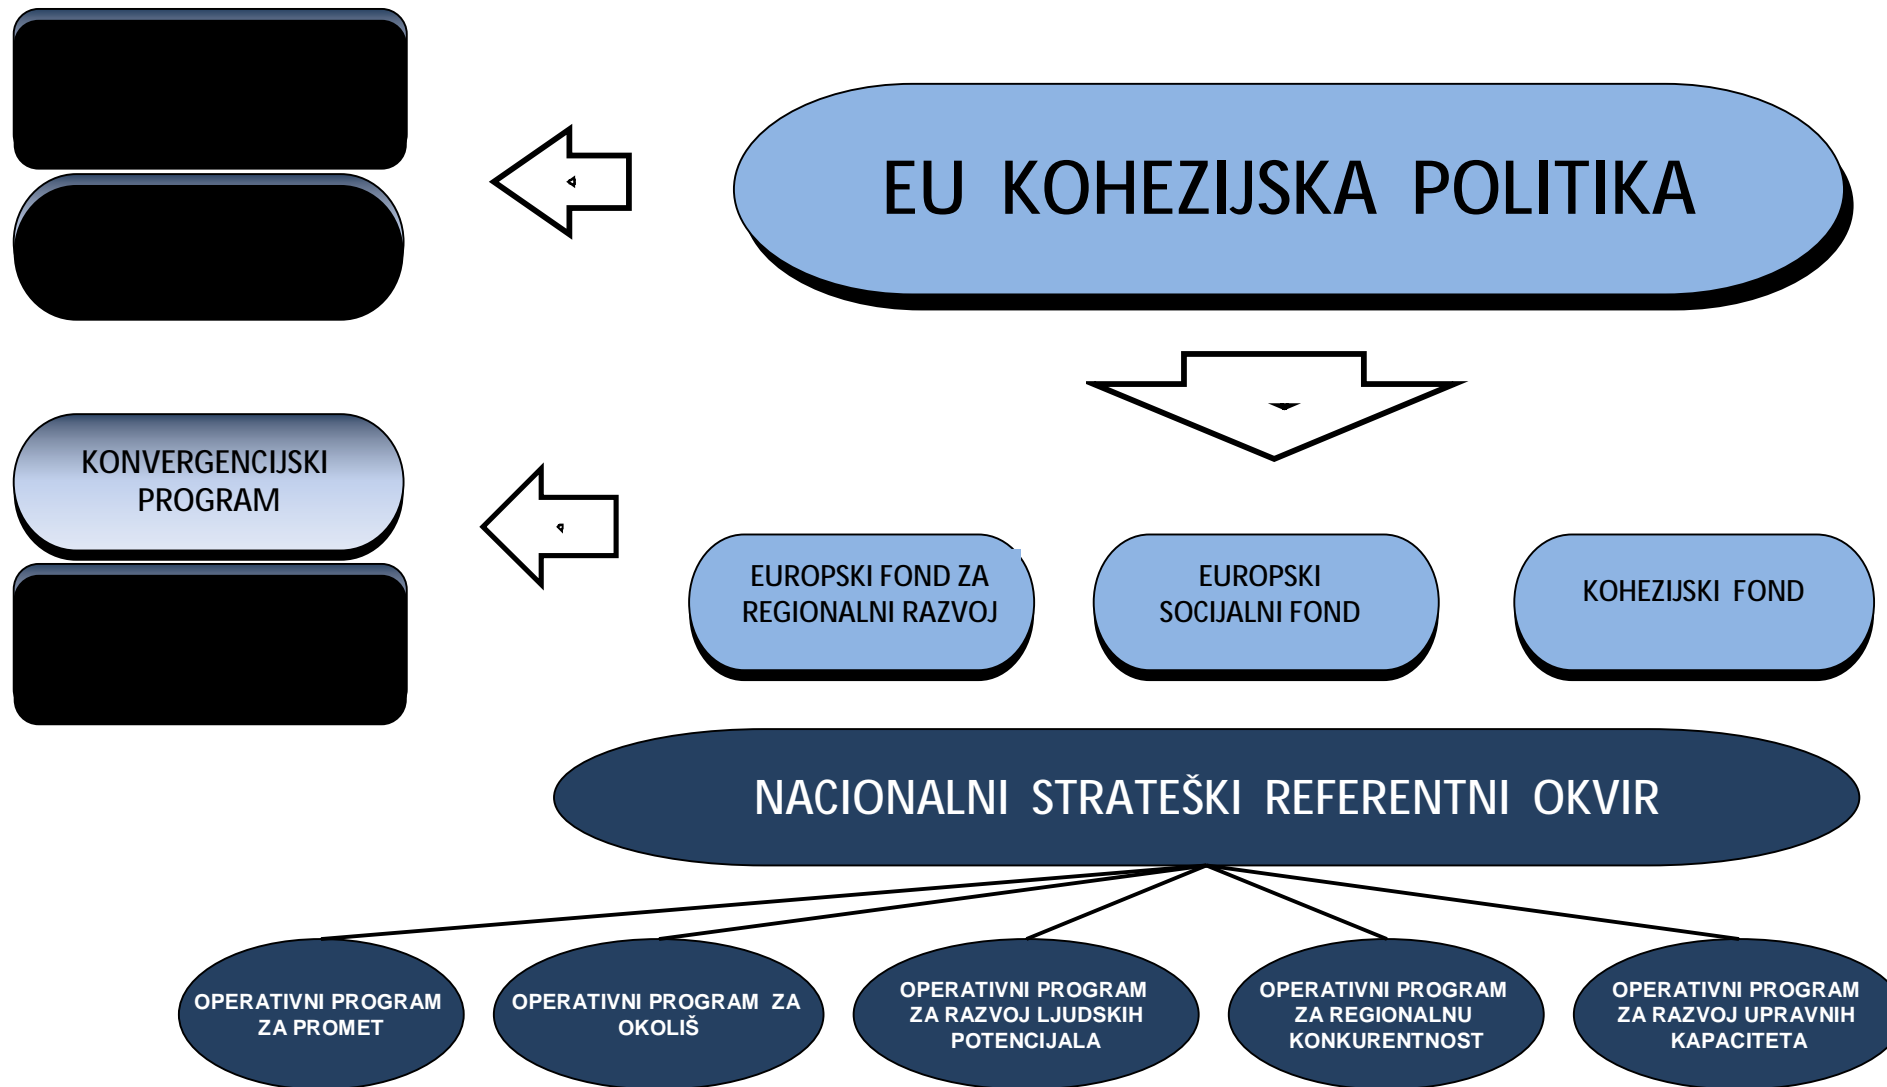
EU KOHEZIJSKA POLITIKA

KONVERGENCIJSKI PROGRAM

EUROPSKI FOND ZA REGIONALNI RAZVOJ

EUROPSKI SOCIJALNI FOND

KOHEZIJSKI FOND

NACIONALNI STRATEŠKI REFERENTNI OKVIR

OPERATIVNI PROGRAM ZA PROMET

OPERATIVNI PROGRAM ZA OKOLIŠ

OPERATIVNI PROGRAM ZA RAZVOJ LJUDSKIH POTENCIJALA

OPERATIVNI PROGRAM ZA REGIONALNU KONKURENTNOST

OPERATIVNI PROGRAM ZA RAZVOJ UPRAVNIH KAPACITETA